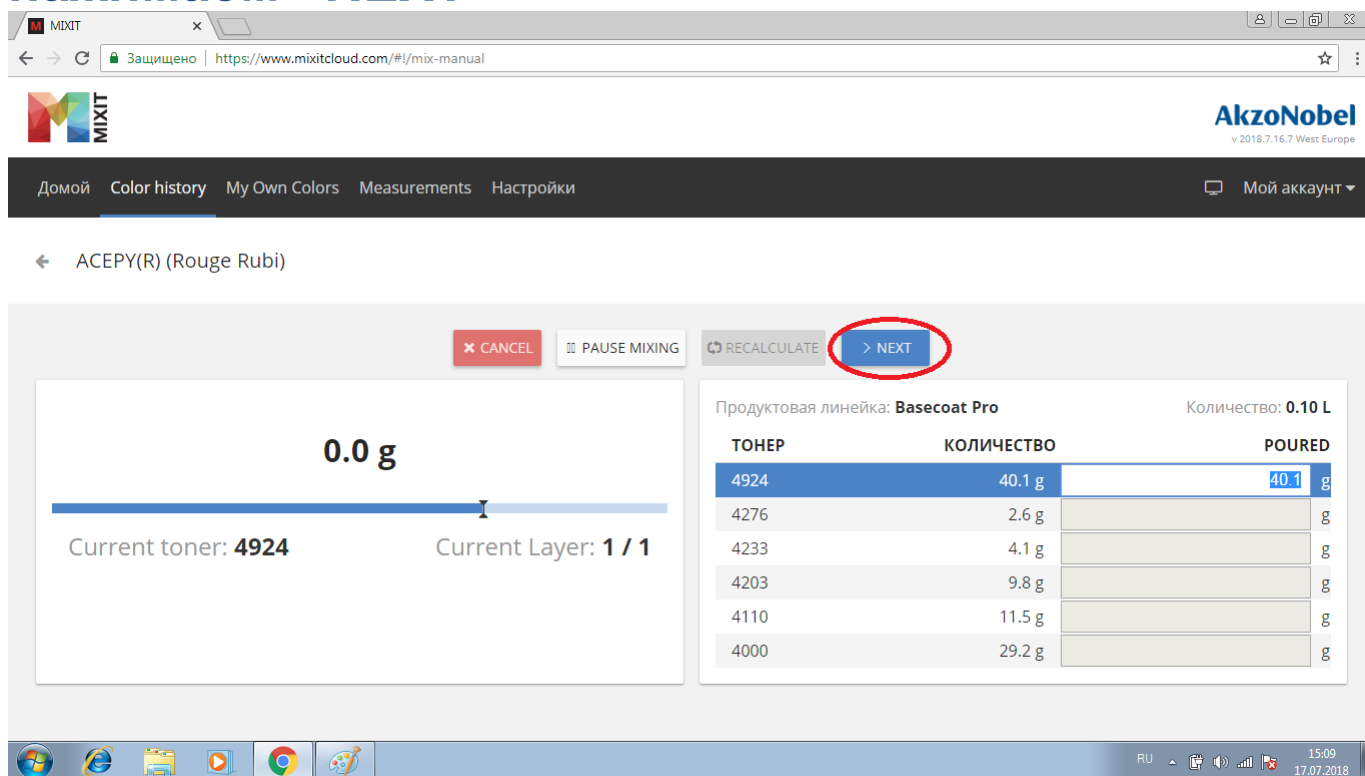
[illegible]

MIXIT

Защищено | https://www.mixitcloud.com/#!/mix-manual

MIXIT

AkzoNobel
v 2018.7.16.7 West Europe

Домой Color history My Own Colors Measurements Настройки

Мой аккаунт

ACEPY(R) (Rouge Rubi)

CANCEL PAUSE MIXING RECALCULATE > NEXT

0.0 g

Current toner: 4924 Current Layer: 1 / 1

Продуктовая линейка: Basecoat Pro Количество: 0.10 L

| ТОНЕР | КОЛИЧЕСТВО | POURED |
|---|---|---|
| 4924 | 40.1 g | 40.1 g |
| 4276 | 2.6 g | g |
| 4233 | 4.1 g | g |
| 4203 | 9.8 g | g |
| 4110 | 11.5 g | g |
| 4000 | 29.2 g | g |

RU 15:09 17.07.2018